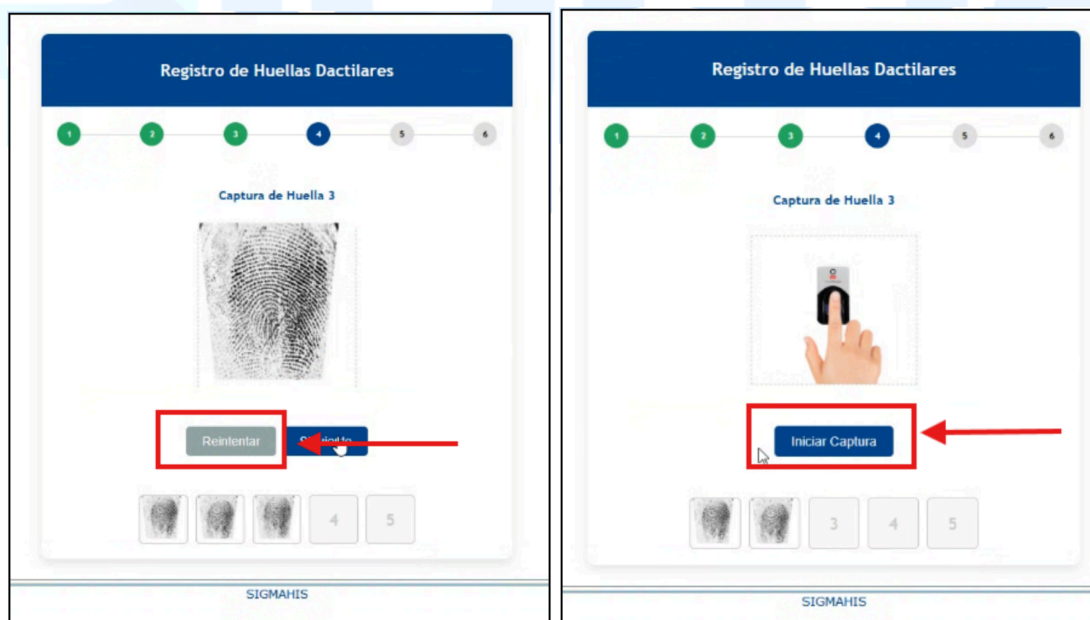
Registro de Huellas Dactilares

1 2 3 4 5 6

Captura de Huella 3

Reintentar Siguiente

4 5

SIGMAHIS

Registro de Huellas Dactilares

1 2 3 4 5 6

Captura de Huella 3

Iniciar Captura

3 4 5

SIGMAHIS